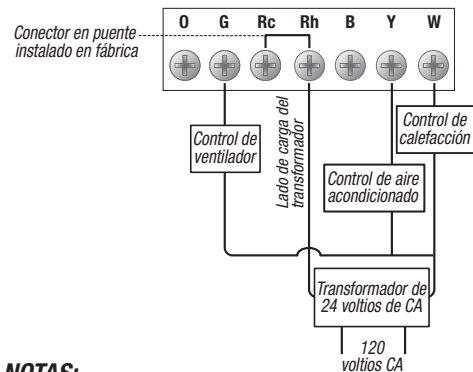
O G Rc Rh B Y W

Conector en puente instalado en fábrica

Control de ventilador

Lado de carga del transformador

Control de aire acondicionado

Control de calefacción

Transformador de 24 voltios de CA

120 voltios CA

NOTAS: